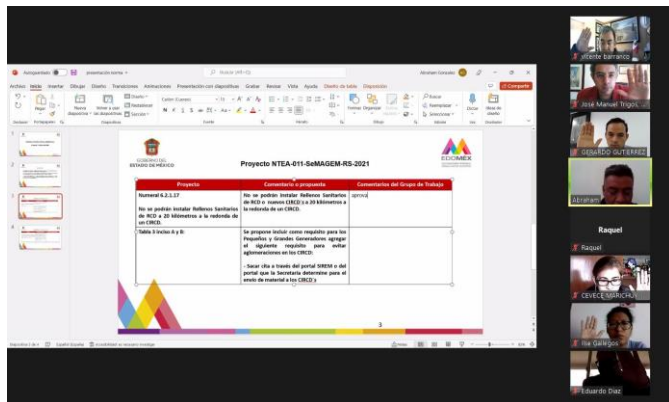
Autoguardado presentación norma

Buscar (Alt+Q)

Abraham Gonzalez

Archivo Inicio Insertar Dibujar Diseño Transiciones Animaciones Presentación con diapositivas Grabar Revisar Vista Ayuda Diseño de tabla Disposición

Compartir

Pegar Nueva diapositiva Volver a usar diapositivas Diseño Restablecer Sección Calibri (Cuerpo) 11 Formas Organizar Buscar Reemplazar Seleccionar Dictar Ideas de diseño

Deshacer Portapapeles Diapositivas Fuente Párrafo Dibujo Edición Voz Diseñador

GOBIERNO DEL ESTADO DE MÉXICO

Proyecto NTEA-011-SeMAGEM-RS-2021

EDOMEX

| Proyecto | Comentario o propuesta | Comentarios del Grupo de Trabajo |
|---|---|---|
| Numeral 6.2.1.17 No se podrán instalar Rellenos Sanitarios de RCD a 20 kilómetros a la redonda de un CIRCD. | No se podrán instalar Rellenos Sanitarios de RCD o nuevos CIRCD´s a 20 kilómetros a la redonda de un CIRCD. | aprova |
| Tabla 3 inciso A y B: | Se propone incluir como requisito para los Pequeños y Grandes Generadores agregar el siguiente requisito para evitar aglomeraciones en los CIRCD: - Sacar cita a través del portal SIREMI o del portal que la Secretaría determine para el envío de material a los CIRCD´s | |

3

Diapositiva 3 de 4 Español (España) Accesibilidad: es necesario investigar

Vicente Barranco

José Manuel Trigos

GERARDO GUTIERREZ

Abraham

Raquel

Raquel

CEVECE MARICHU

Ilse Gallegos

Eduardo Diaz